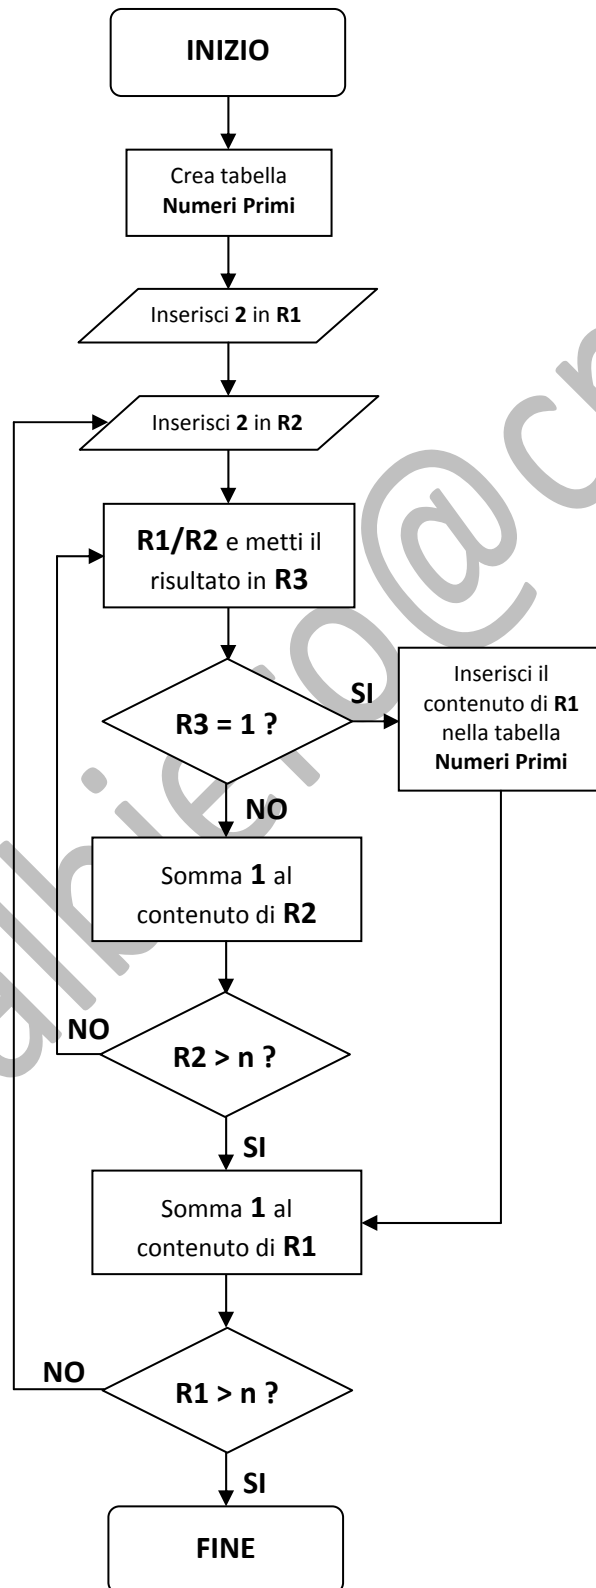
INIZIO

Crea tabella **Numeri Primi**

Inserisci **2** in **R1**

Inserisci **2** in **R2**

**R1/R2** e metti il risultato in **R3**

**R3 = 1 ?**

SI

Inserisci il contenuto di **R1** nella tabella **Numeri Primi**

NO

Somma **1** al contenuto di **R2**

NO

**R2 > n ?**

SI

Somma **1** al contenuto di **R1**

NO

**R1 > n ?**

SI

FINE

all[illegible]ro@c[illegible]